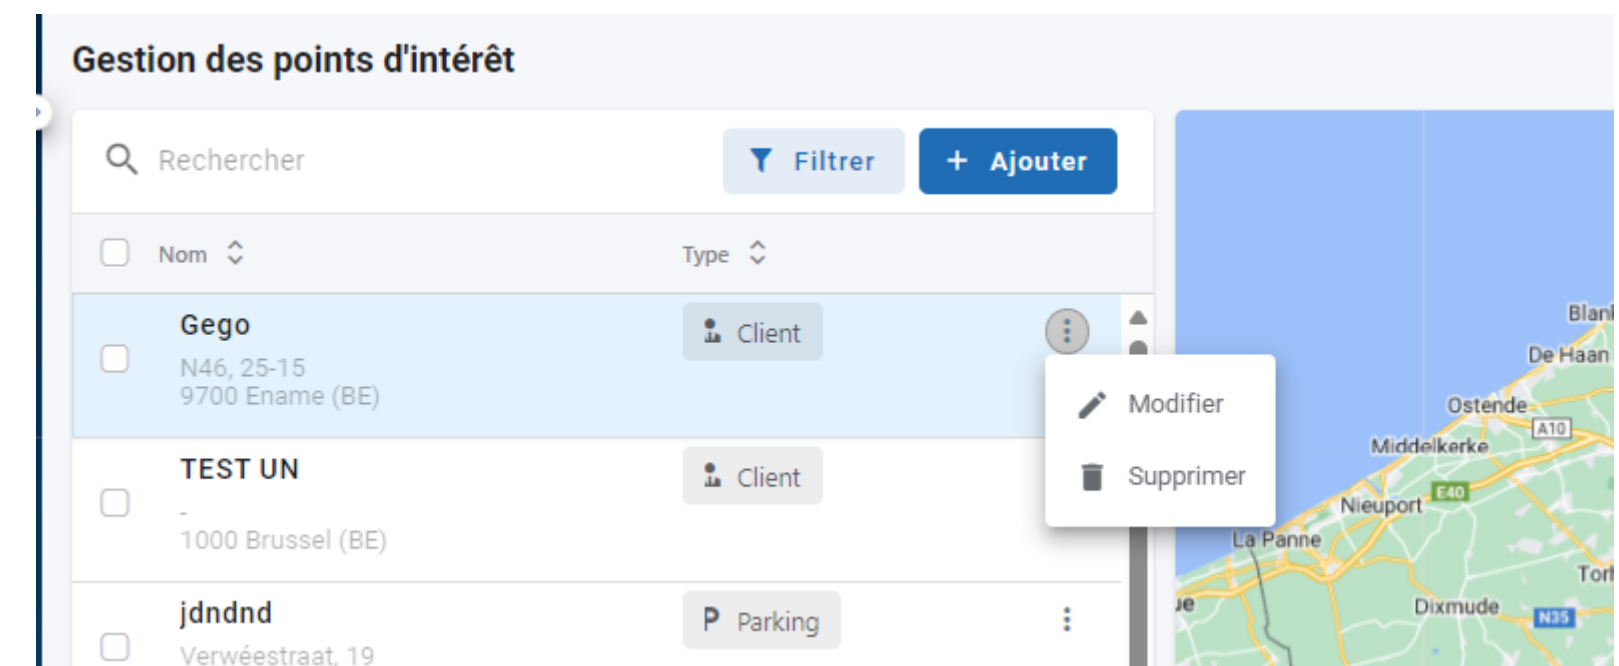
Gestion des points d'intérêt

Rechercher

Filtrer

+ Ajouter

Nom

Type

Gego
N46, 25-15
9700 Ename (BE)

Client

Modifier

Supprimer

TEST UN
-
1000 Brussel (BE)

Client

jdndnd
Verwéestraat, 19

P Parking

Blan
De Haan
Ostende
A10
Middelkerke
E40
Nieuport
La Panne
Tor
ue
Dixmude
N35